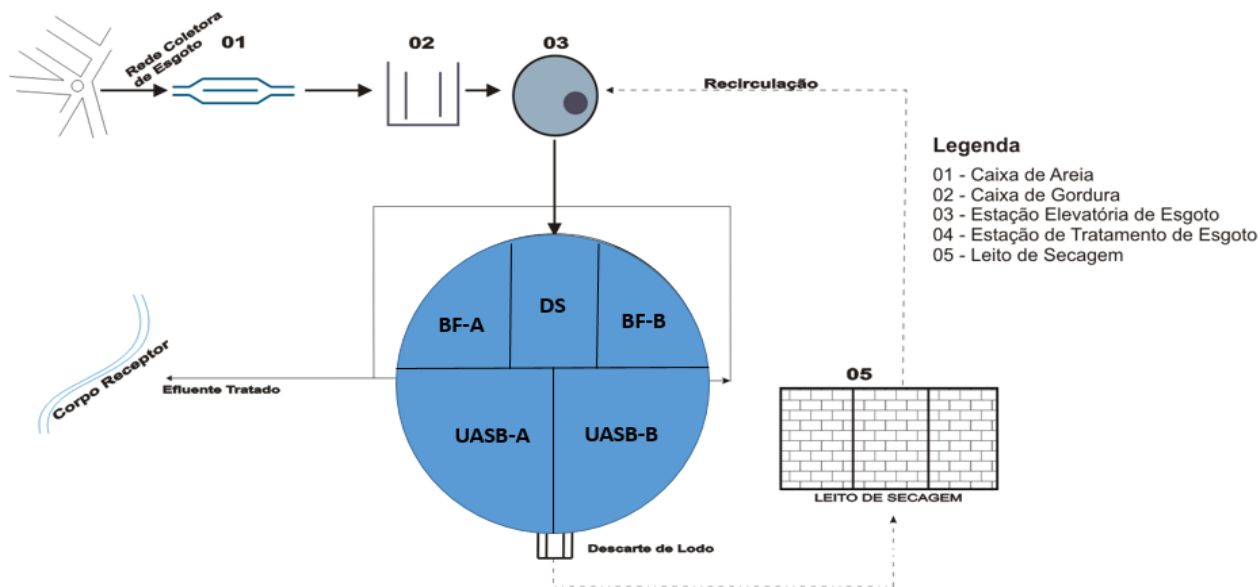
Rede Coletora de Esgoto

01

02

03

Recirculação

Legenda
01 - Caixa de Areia
02 - Caixa de Gordura
03 - Estação Elevatória de Esgoto
04 - Estação de Tratamento de Esgoto
05 - Leito de Secagem

BF-A

DS

BF-B

Corpo Receptor

Efluente Tratado

UASB-A

UASB-B

05

LEITO DE SECAGEM

Descarte de Lodo